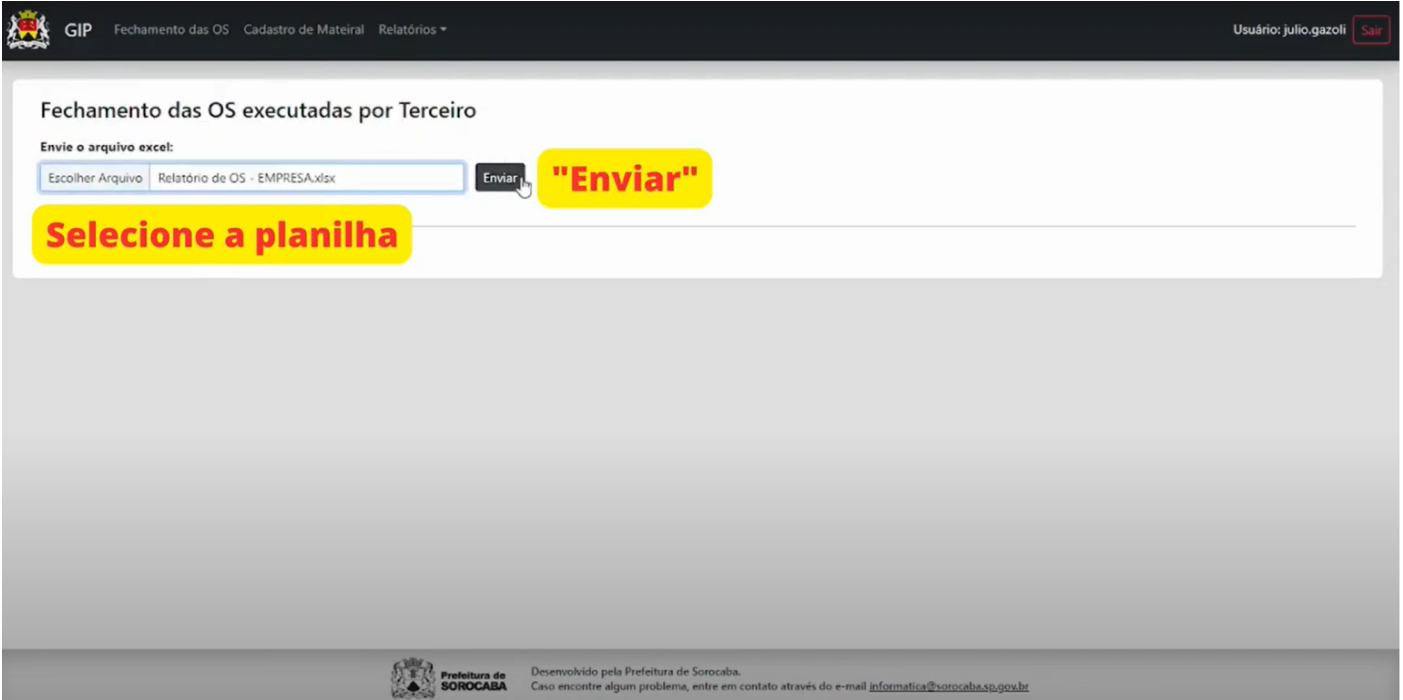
GIP Fechamento das OS Cadastro de Mateiral Relatórios

Usuário: julio.gazoli Sair

Fechamento das OS executadas por Terceiro

Envie o arquivo excel:

Escolher Arquivo Relatório de OS - EMPRESA.xlsx Enviar

"Enviar"

Selecione a planilha

Prefeitura de SOROCABA

Desenvolvido pela Prefeitura de Sorocaba.
Caso encontre algum problema, entre em contato através do e-mail informatica@sorocaba.sp.gov.br